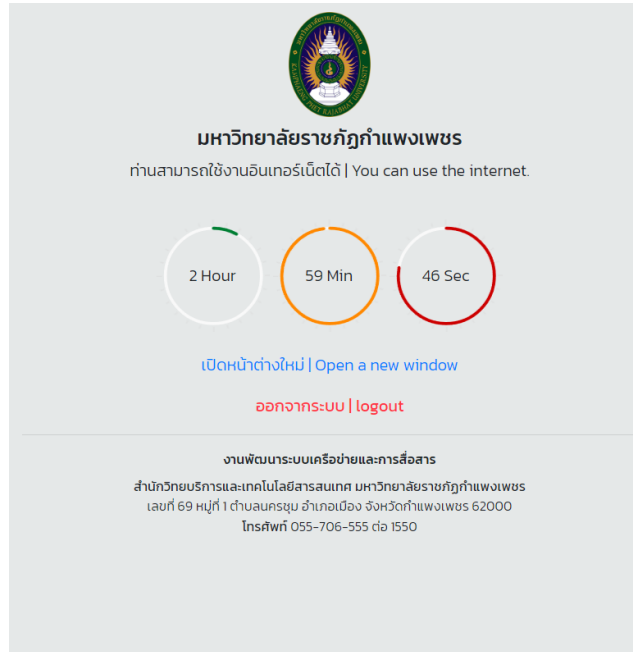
มหาวิทยาลัยราชภัฏกำแพงเพชร

ท่านสามารถใช้งานอินเทอร์เน็ตได้ | You can use the internet.

2 Hour

59 Min

46 Sec

เปิดหน้าต่างใหม่ | Open a new window

ออกจากระบบ | logout

งานพัฒนาระบบเครือข่ายและการสื่อสาร

สำนักวิทยบริการและเทคโนโลยีสารสนเทศ มหาวิทยาลัยราชภัฏกำแพงเพชร
เลขที่ 69 หมู่ที่ 1 ตำบลนครชุม อำเภอเมือง จังหวัดกำแพงเพชร 62000
โทรศัพท์ 055-706-555 ต่อ 1550